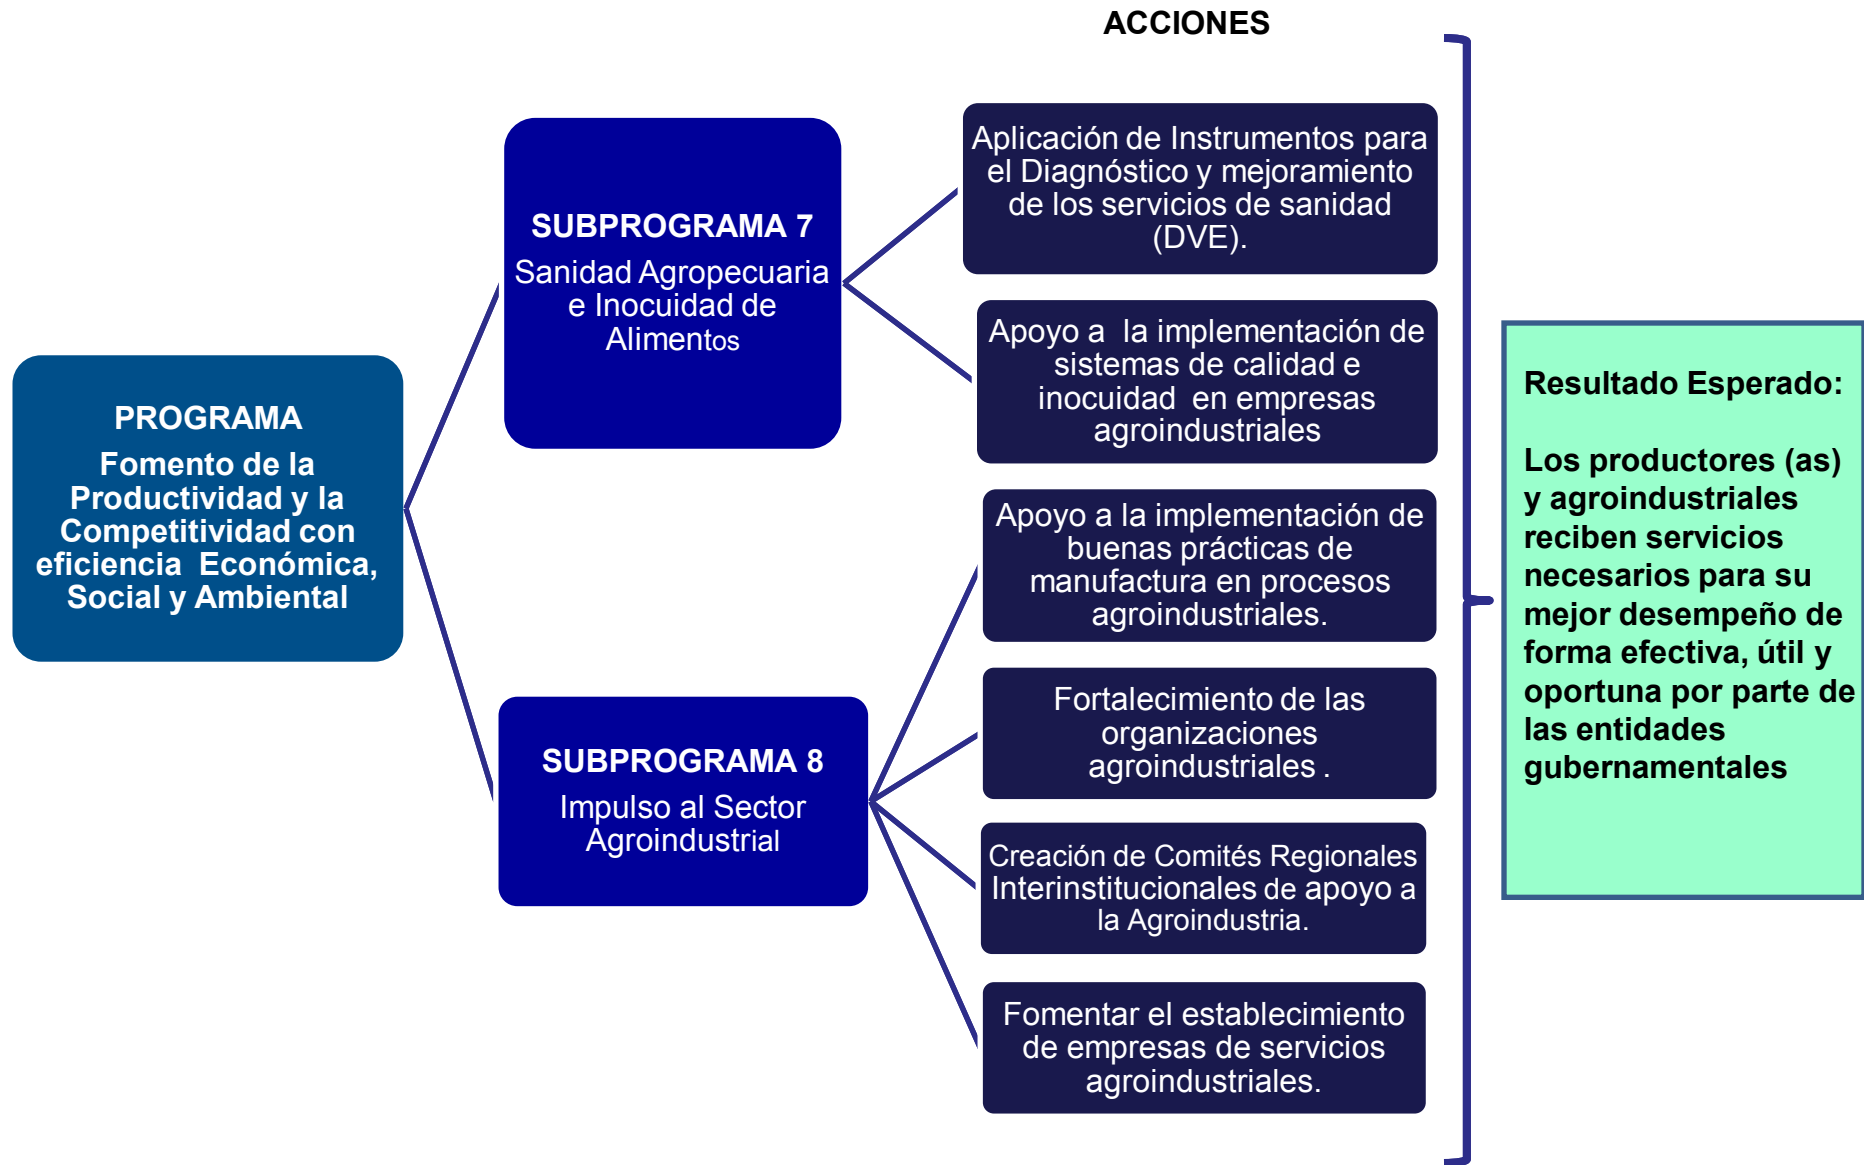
ACCIONES

PROGRAMA

Fomento de la Productividad y la Competitividad con eficiencia Económica, Social y Ambiental

SUBPROGRAMA 7

Sanidad Agropecuaria e Inocuidad de Alimentos

SUBPROGRAMA 8

Impulso al Sector Agroindustrial

Aplicación de Instrumentos para el Diagnóstico y mejoramiento de los servicios de sanidad (DVE).

Apoyo a la implementación de sistemas de calidad e inocuidad en empresas agroindustriales

Apoyo a la implementación de buenas prácticas de manufactura en procesos agroindustriales.

Fortalecimiento de las organizaciones agroindustriales .

Creación de Comités Regionales Interinstitucionales de apoyo a la Agroindustria.

Fomentar el establecimiento de empresas de servicios agroindustriales.

Resultado Esperado:

Los productores (as) y agroindustriales reciben servicios necesarios para su mejor desempeño de forma efectiva, útil y oportuna por parte de las entidades gubernamentales